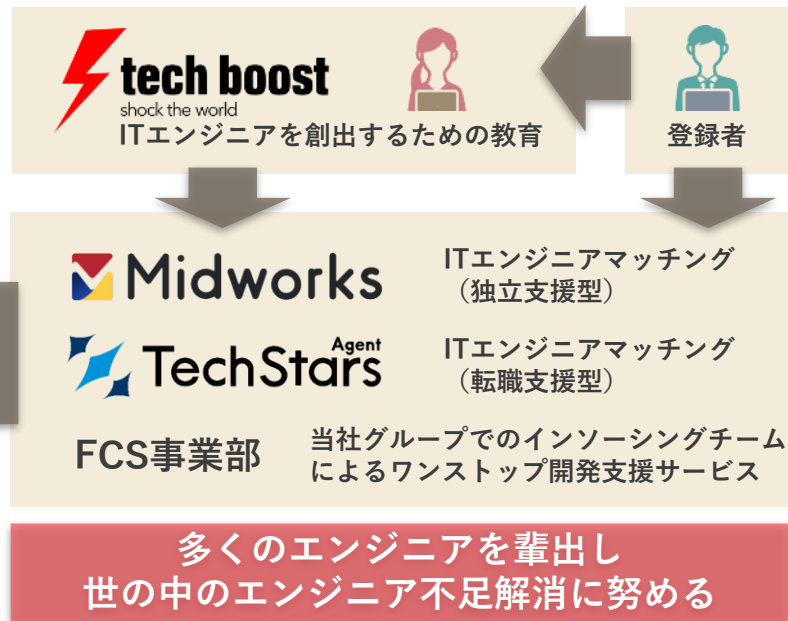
tech boost
shock the world
ITエンジニアを創出するための教育

登録者

Midworks
ITエンジニアマッチング
（独立支援型）

TechStars Agent
ITエンジニアマッチング
（転職支援型）

FCS事業部
当社グループでのインソーシングチーム
によるワンストップ開発支援サービス

多くのエンジニアを輩出し
世の中のエンジニア不足解消に努める